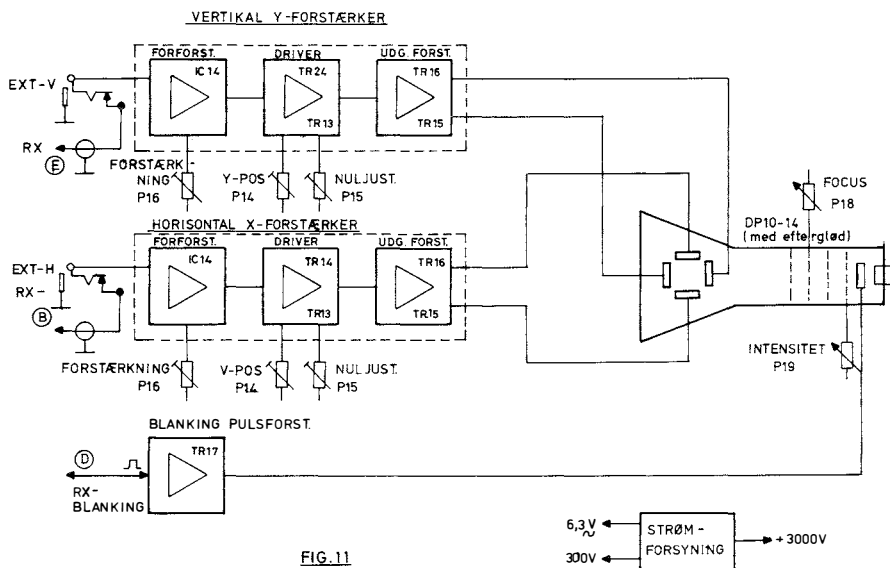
VERTIKAL Y-FORSTÆRKER

FORFORST.
IC14
DRIVER
TR24
TR13
UDG FORST.
TR16
TR15

EXT-V
RX
E
FORSTÆRKNING
P16
Y-POS
P14
NULJUST.
P15

FOCUS
P18
DP10-14
(med efterglød)

HORISONTAL X-FORSTÆRKER

FORFORST.
IC14
DRIVER
TR14
TR13
UDG FORST.
TR16
TR15

EXT-H
RX-
B
FORSTÆRKNING
P16
V-POS
P14
NULJUST.
P15

INTENSITET
P19

BLANKING PULSFORST.
TR17
D
RX-
BLANKING

6,3 V ~
300V
STRØM-
FORSYNING
+3000V

FIG.11